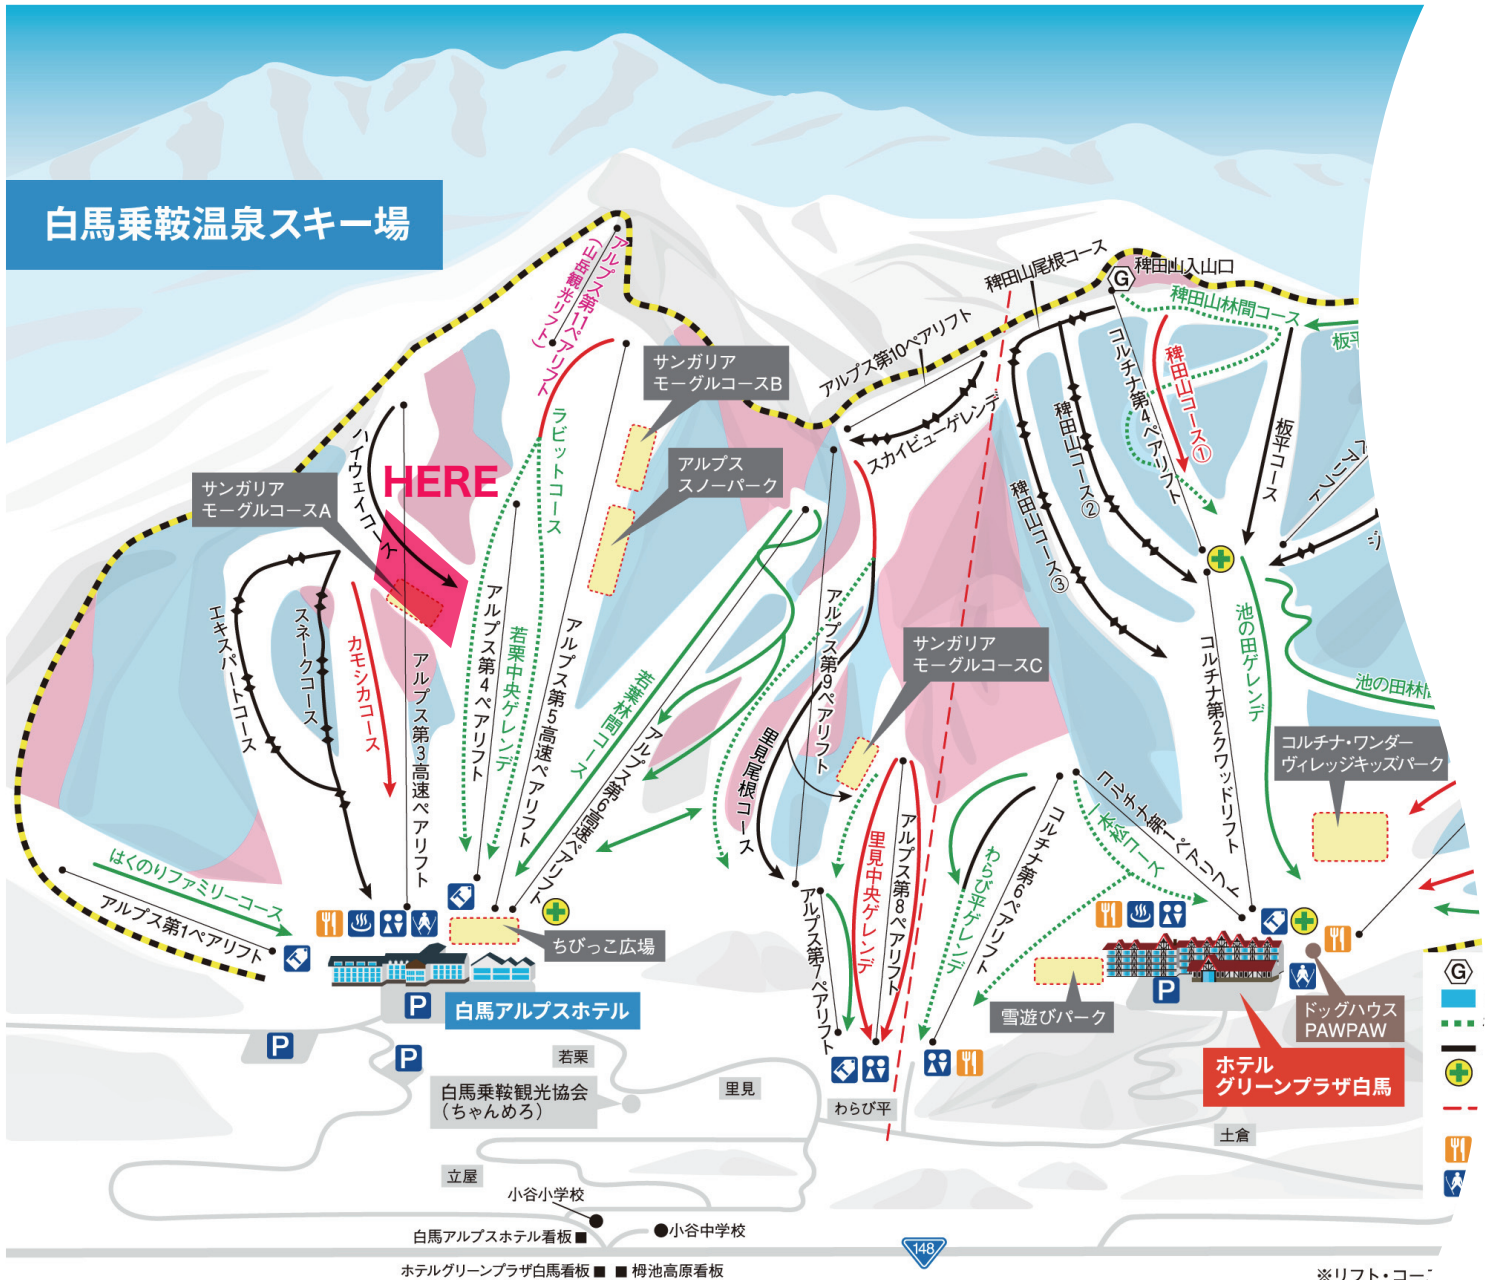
白馬乗鞍温泉スキー場

HERE

サンガリア モーグルコースA

サンガリア モーグルコースB

アルプス スノーパーク

サンガリア モーグルコースC

アルプス第11ペアリフト（山岳観光リフト）

ハイウェイコース

ラビットコース

エキスパートコース

スネークコース

カモシカコース

アルプス第3高速ペアリフト

アルプス第4ペアリフト

若栗中央ゲレンデ

アルプス第5高速ペアリフト

若栗林間コース

アルプス第6高速ペアリフト

アルプス第9ペアリフト

里見尾根コース

アルプス第7ペアリフト

里見中央ゲレンデ

アルプス第8ペアリフト

わらび平ゲレンデ

コルチナ第6ペアリフト

一本松コース

コルチナ第1ペアリフト

スカイビューゲレンデ

アルプス第10ペアリフト

稗田山尾根コース

稗田山入山口

稗田山林間コース

稗田山コース①

稗田山コース②

稗田山コース③

コルチナ第4ペアリフト

板平コース

板平

池の田ゲレンデ

コルチナ第2クワッドリフト

池の田林間

コルチナ・ワンダーヴィレッジキッズパーク

はくのりファミリーコース

アルプス第1ペアリフト

ちびっこ広場

白馬アルプスホテル

雪遊びパーク

ドッグハウス PAWPAW

ホテル グリーンプラザ白馬

若栗

白馬乗鞍観光協会（ちゃんめろ）

里見

わらび平

土倉

立屋

小谷小学校

白馬アルプスホテル看板■

●小谷中学校

148

ホテルグリーンプラザ白馬看板■ ■栂池高原看板

※リフト・コー